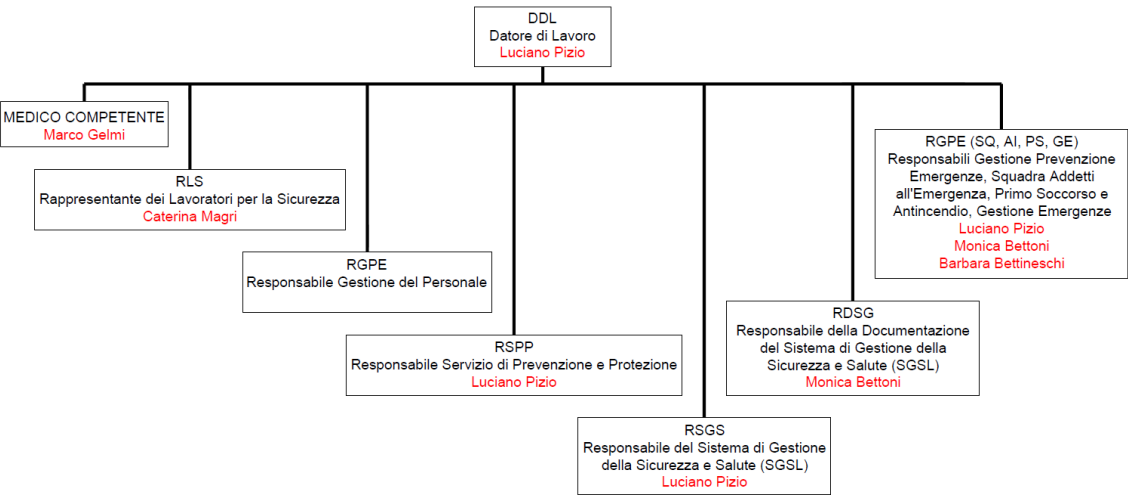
DDL
Datore di Lavoro
Luciano Pizio

MEDICO COMPETENTE
Marco Gelmi

RLS
Rappresentante dei Lavoratori per la Sicurezza
Caterina Magri

RGPE
Responsabile Gestione del Personale

RSPP
Responsabile Servizio di Prevenzione e Protezione
Luciano Pizio

RSGS
Responsabile del Sistema di Gestione della Sicurezza e Salute (SGSL)
Luciano Pizio

RDSG
Responsabile della Documentazione del Sistema di Gestione della Sicurezza e Salute (SGSL)
Monica Bettoni

RGPE (SQ, AI, PS, GE)
Responsabili Gestione Prevenzione Emergenze, Squadra Addetti all'Emergenza, Primo Soccorso e Antincendio, Gestione Emergenze
Luciano Pizio
Monica Bettoni
Barbara Bettineschi